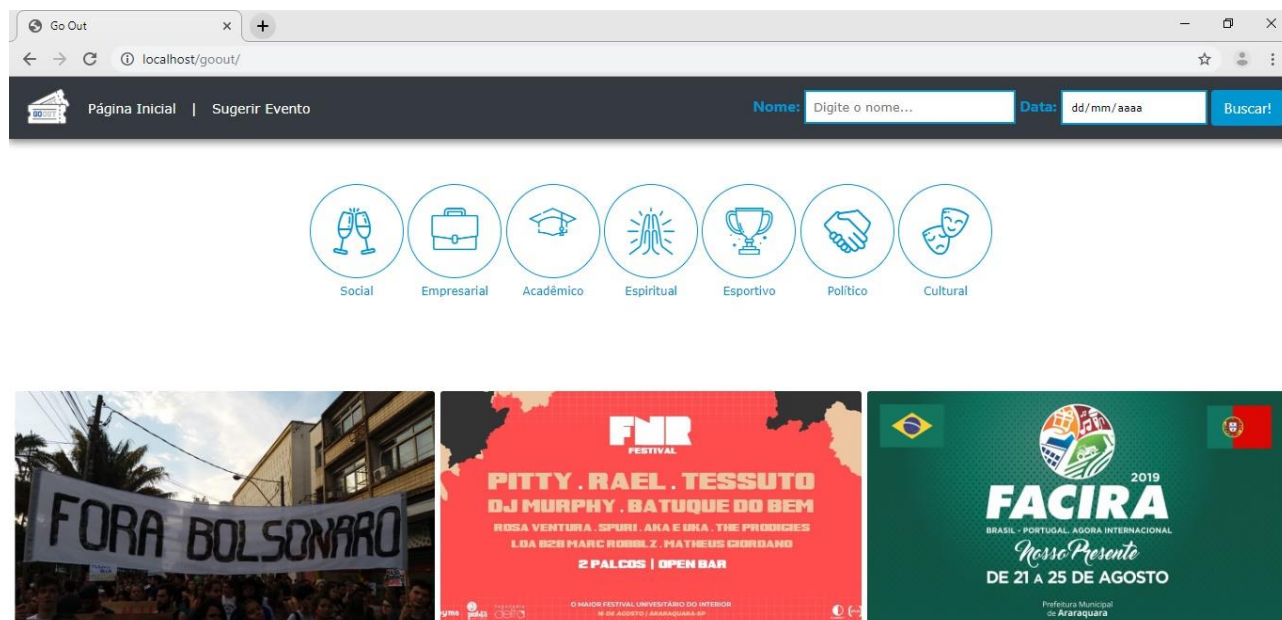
Go Out
localhost/goout/
GO OUT
Página Inicial | Sugerir Evento
Nome: Digite o nome... Data: dd/mm/aaaa Buscar!
Social
Empresarial
Acadêmico
Espiritual
Esportivo
Político
Cultural
FORA BOLSONARO
FNR FESTIVAL
PITTY . RAEL . TESSUTO
DJ MURPHY . BATUQUE DO BEM
ROSA VENTURA . SPURI . AKA E UKA . THE PRODIGIES
LOA B2B MARC ROBBLZ . MATHEUS GIORDANO
2 PALCOS | OPEN BAR
O MAIOR FESTIVAL UNIVERSITÁRIO DO INTERIOR
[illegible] DE AGOSTO | ARARAQUARA-SP
2019
FACIRA
BRASIL - PORTUGAL. AGORA INTERNACIONAL
Nosso Presente
DE 21 A 25 DE AGOSTO
Prefeitura Municipal de Araraquara